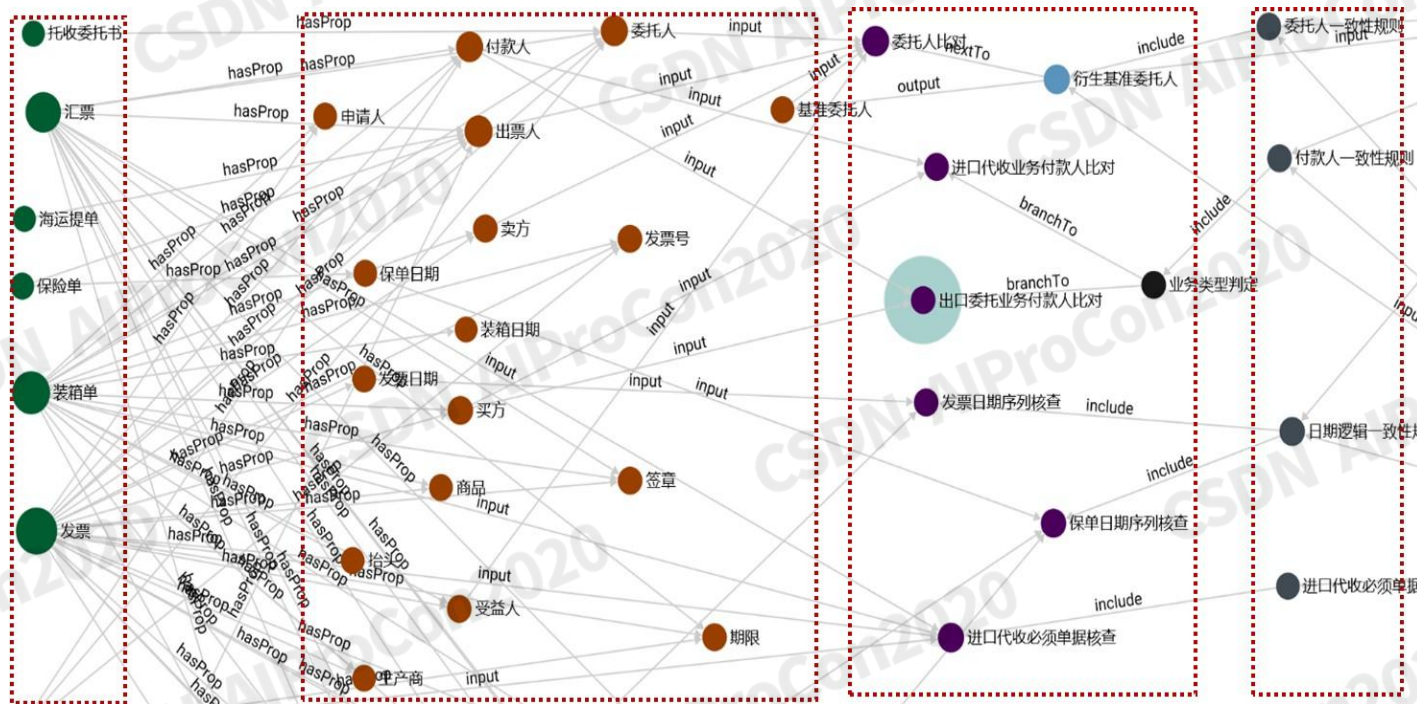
托收委托书
汇票
海运提单
保险单
装箱单
发票

hasProp
hasProp
hasProp
hasProp
hasProp
hasProp
hasProp
hasProp
hasProp
hasProp
hasProp
hasProp
hasProp
hasProp
hasProp
hasProp
hasProp
hasProp
hasProp
hasProp
hasProp
hasProp
hasProp
hasProp
hasProp

付款人
申请人
出票人
卖方
保单日期
装箱日期
发票日期
买方
商品
抬头
受益人
生产商

委托人
发票号
签章
期限
基准委托人

input
input
input
input
input
input
input
input
input
input
input
input
input
input

委托人比对
nextTo
output
衍生基准委托人
进口代收业务付款人比对
branchTo
branchTo
出口委托业务付款人比对
业务类型判定
发票日期序列核查
保单日期序列核查
进口代收必须单据核查
include
include
include
include
include

委托人一致性规则
付款人一致性规则
日期逻辑一致性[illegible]
进口代收必须单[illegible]

CSDN AIProCon2020